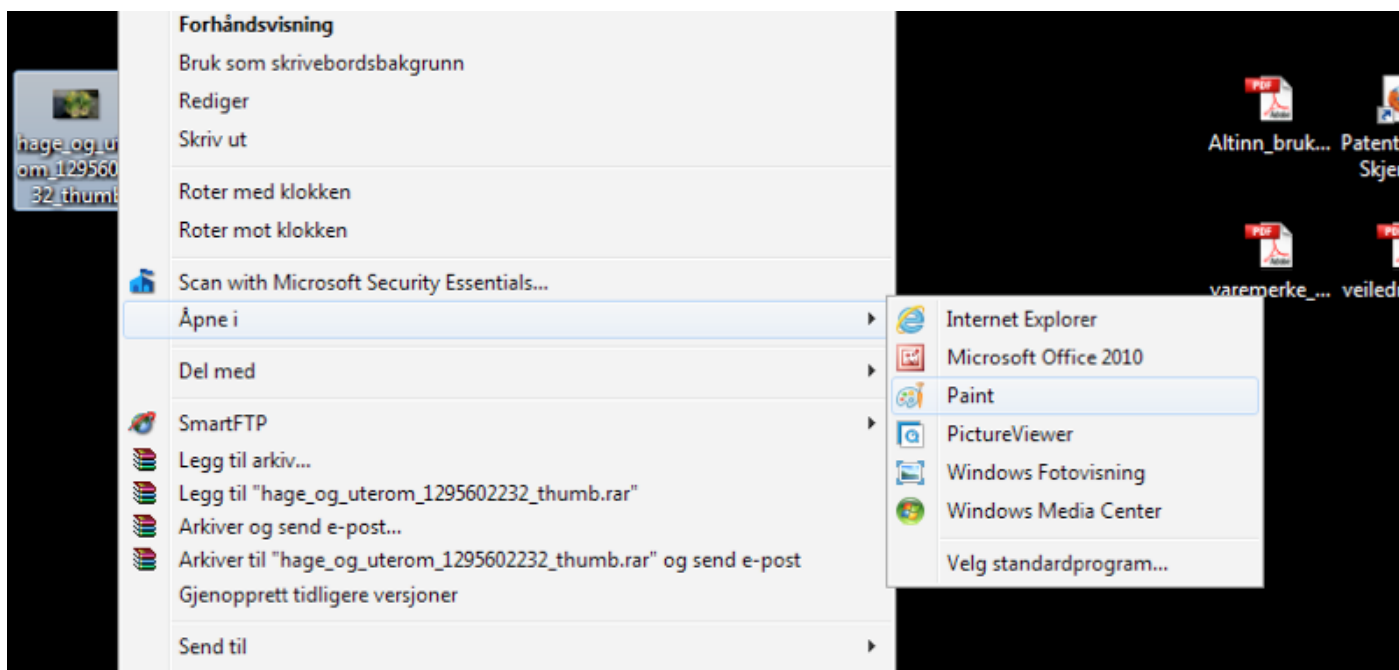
hage_og_ut
om_129560
32_thumb

Forhåndsvisning
Bruk som skrivebordsbakgrunn
Rediger
Skriv ut

Roter med klokken
Roter mot klokken

Scan with Microsoft Security Essentials...
Åpne i

Del med

SmartFTP
Legg til arkiv...
Legg til "hage_og_uterom_1295602232_thumb.rar"
Arkiver og send e-post...
Arkiver til "hage_og_uterom_1295602232_thumb.rar" og send e-post
Gjenopprett tidligere versjoner

Send til

Internet Explorer
Microsoft Office 2010
Paint
PictureViewer
Windows Fotovisning
Windows Media Center

Velg standardprogram...

PDF
Altinn_bruk...
PDF
varemerke_...

Patent
Skje

PDF
veiled